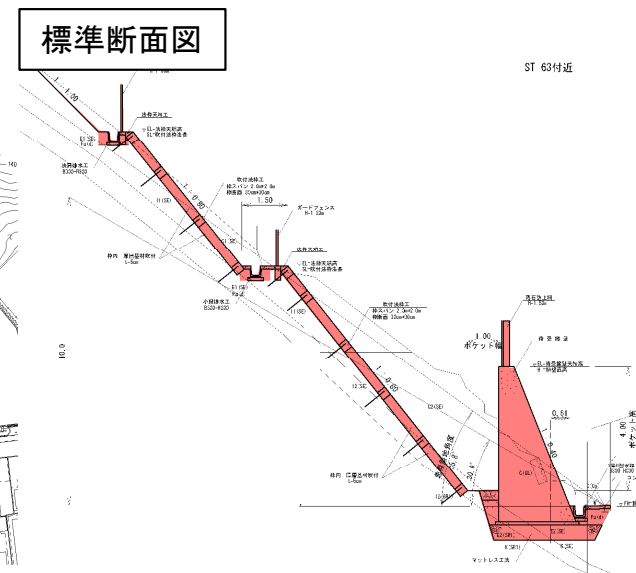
標準断面図

ST 63付近

1:1.20

法面排水工

E1(SE)

1:0.80

吹付法枠工

1.50

ガードフェンス

H-1.50m

11(SE)

E1(SE)

小段排水工

1:0.80

吹付法枠工

12(SE)

1.00

ポケット幅

0.51

4.00

ポケット深

G(BL)

30.0°

ST(SE)

マットレス工法

10.0

140